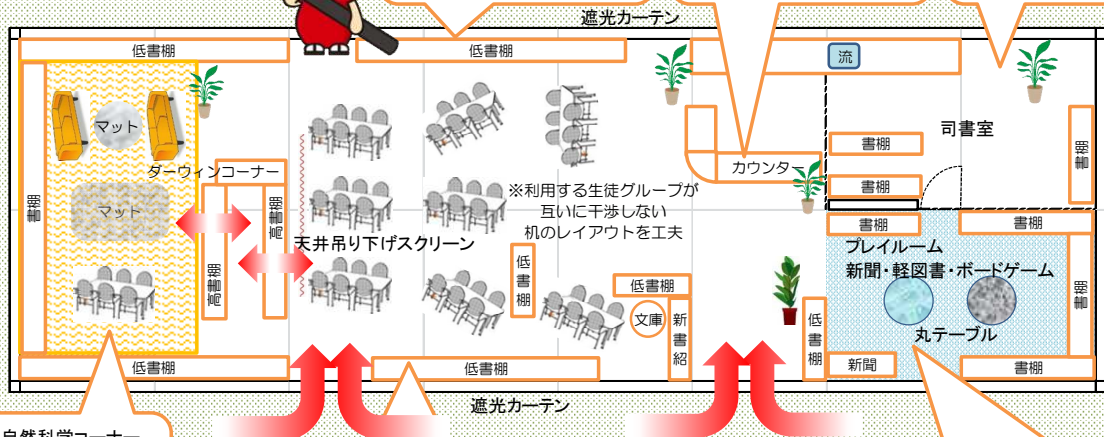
遮光カーテン

低書棚

低書棚

流

司書室

書棚

マット

書棚

書棚

書棚

カウンター

ダーウィンコーナー

※利用する生徒グループが互いに干渉しない机のレイアウトを工夫

書棚

書棚

マット

書棚

高書棚

天井吊り下げスクリーン

プレイルーム

新聞・軽図書・ボードゲーム

高書棚

低書棚

低書棚

書棚

文庫

新書紹

丸テーブル

低書棚

低書棚

低書棚

新聞

書棚

遮光カーテン

自然科学コーナー